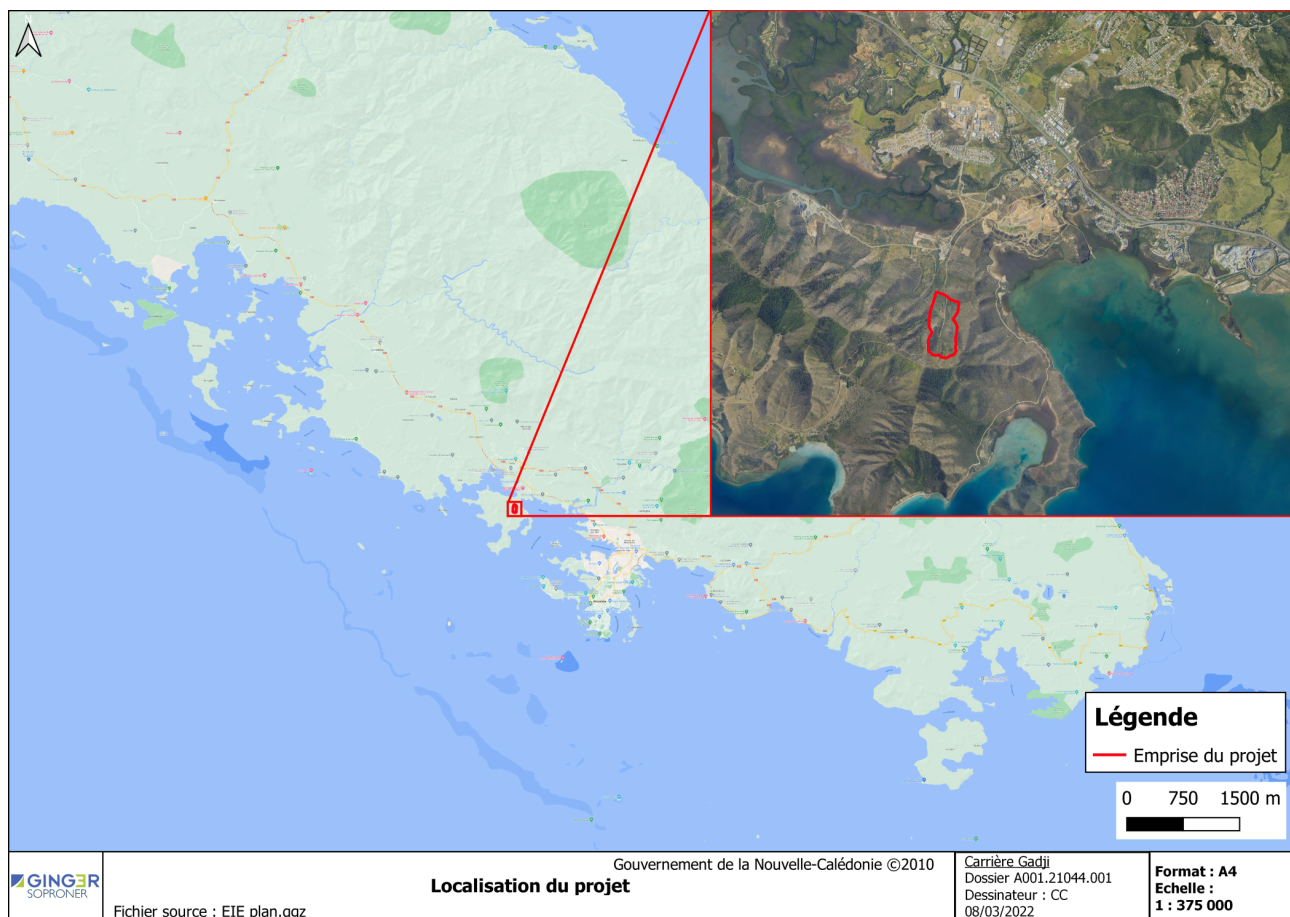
N

Légende

Emprise du projet

0 750 1500 m

GINGER SOPRONER

Fichier source : EIE plan.qgz

Gouvernement de la Nouvelle-Calédonie ©2010

Localisation du projet

Carrière Gadji
Dossier A001.21044.001
Dessinateur : CC
08/03/2022

Format : A4
Echelle :
1 : 375 000